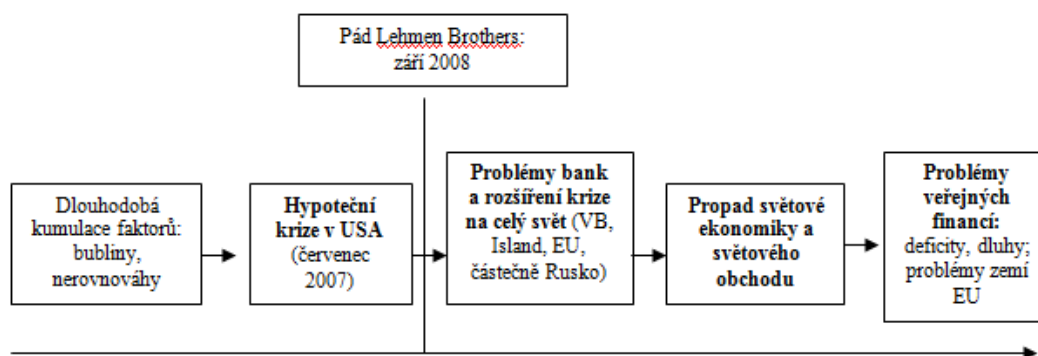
Pád Lehmen Brothers: září 2008

Dlouhodobá kumulace faktorů: bubliny, nerovnováhy

Hypoteční krize v USA (červenec 2007)

Problémy bank a rozšíření krize na celý svět (VB, Island, EU, částečně Rusko)

Propad světové ekonomiky a světového obchodu

Problémy veřejných financí: deficity, dluhy; problémy zemí EU